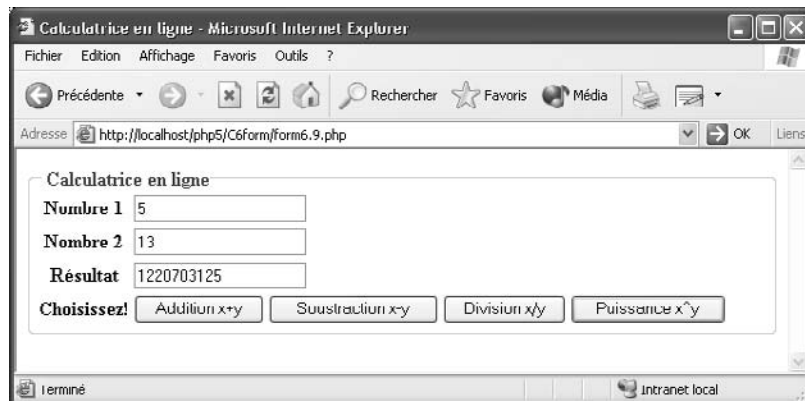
Calculatrice en ligne - Microsoft Internet Explorer

Fichier Edition Affichage Favoris Outils ?

Précédente Rechercher Favoris Média

Adresse http://localhost/php5/C6form/form6.9.php OK Liens

Calculatrice en ligne

Nombre 1 5

Nombre 2 13

Résultat 1220703125

Choisissez! Addition x+y Soustraction x-y Division x/y Puissance x^y

Terminé Intranet local